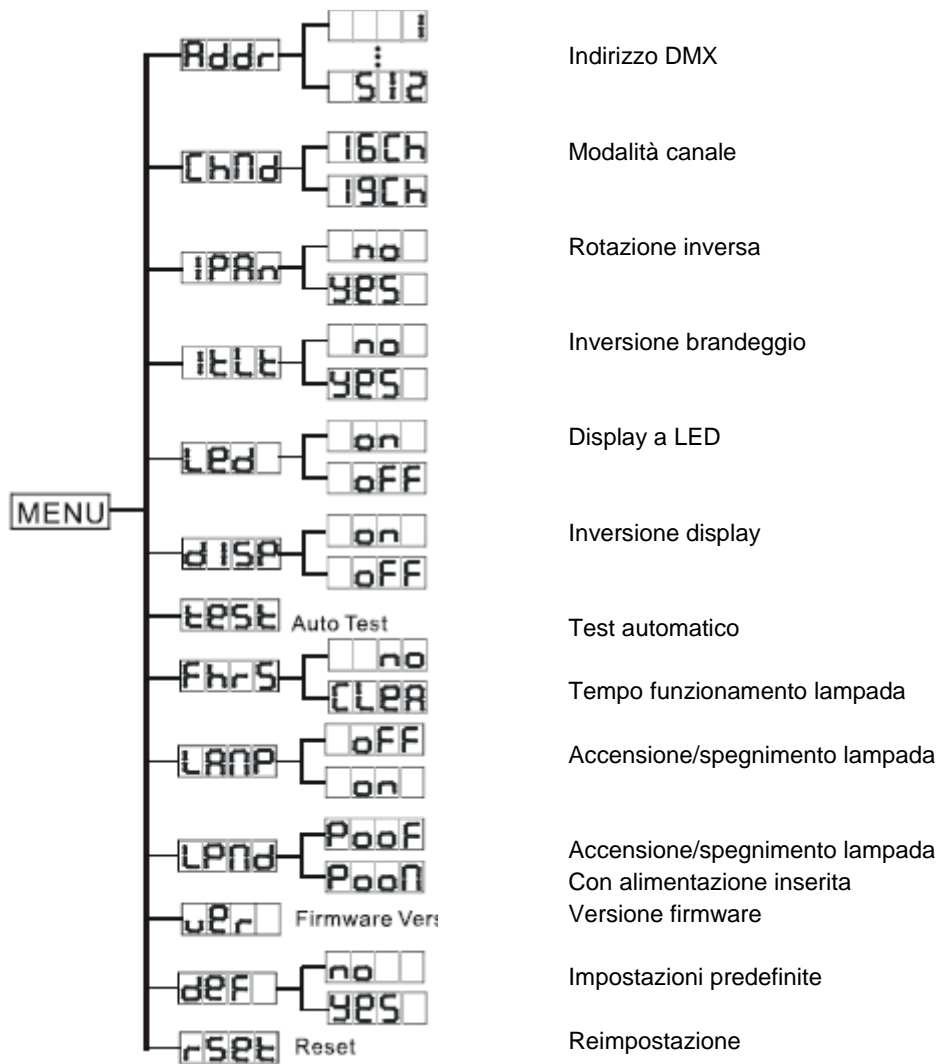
MENU

Addr
1
⋮
512
Indirizzo DMX

ChNd
16Ch
19Ch
Modalità canale

IPAn
no
yes
Rotazione inversa

ItLt
no
yes
Inversione brandeggio

Led
on
oFF
Display a LED

dISP
on
oFF
Inversione display

test Auto Test
Test automatico

FhrS
no
CLEA
Tempo funzionamento lampada

LANP
oFF
on
Accensione/spegnimento lampada

LPNd
PooF
PooN
Accensione/spegnimento lampada
Con alimentazione inserita

uEr Firmware Vers
Versione firmware

dEF
no
yes
Impostazioni predefinite

rSEt Reset
Reimpostazione